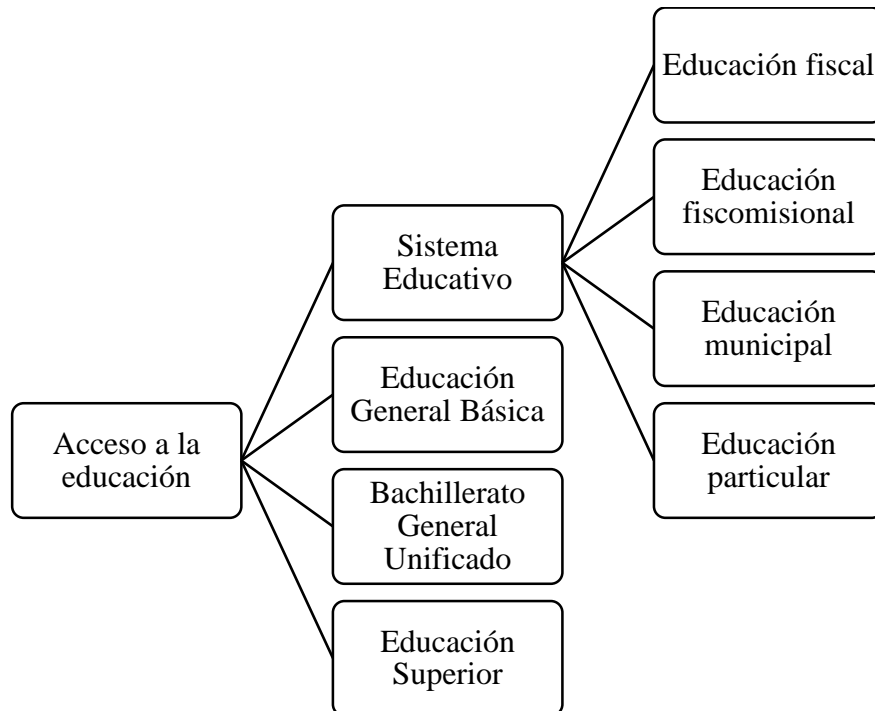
Acceso a la educación

Sistema Educativo

Educación General Básica

Bachillerato General Unificado

Educación Superior

Educación fiscal

Educación fiscomisional

Educación municipal

Educación particular